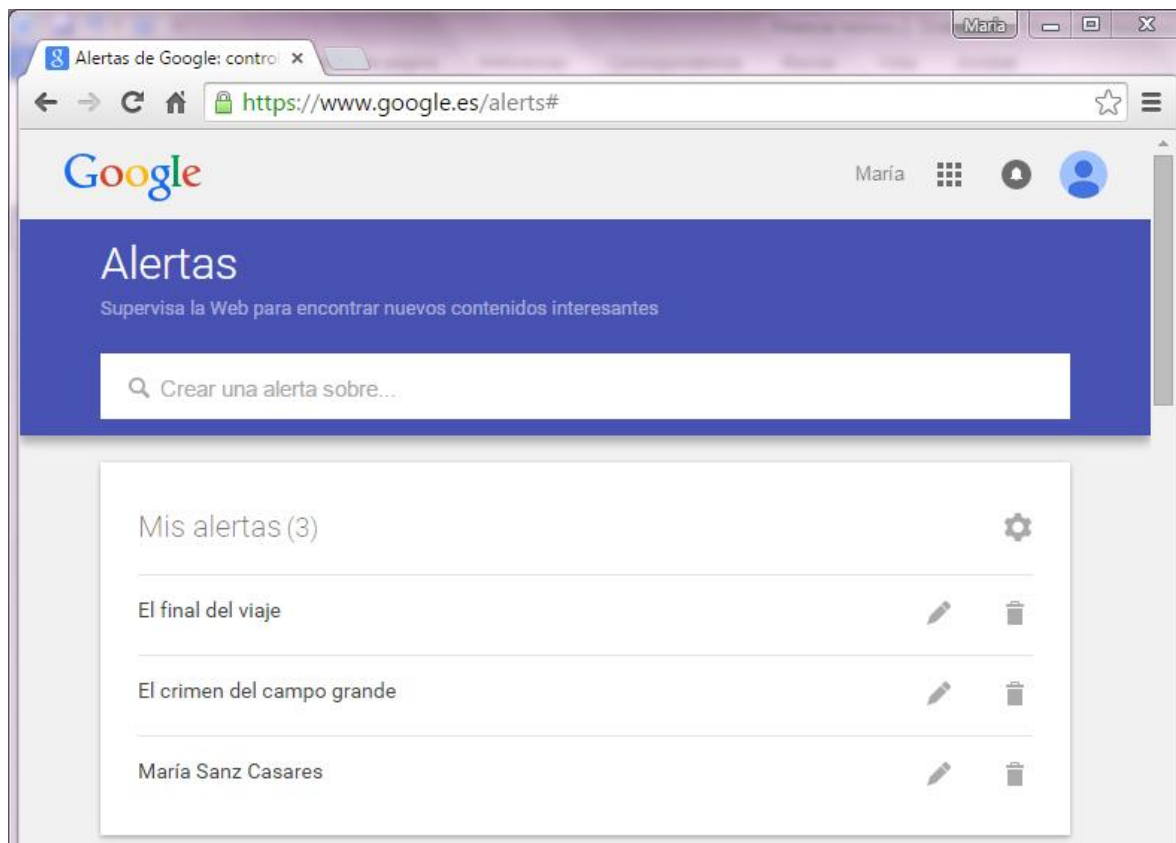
María

Alertas de Google: control ×

https://www.google.es/alerts#

Google

María

Alertas

Supervisa la Web para encontrar nuevos contenidos interesantes

Crear una alerta sobre...

Mis alertas (3)

El final del viaje

El crimen del campo grande

María Sanz Casares